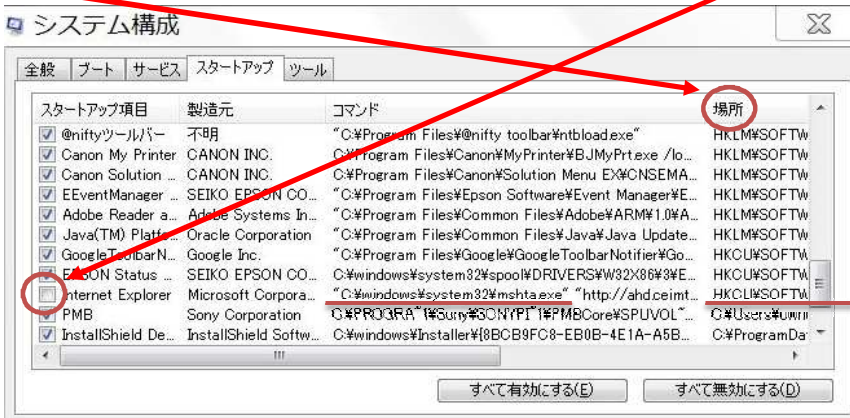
システム構成

全般 | ブート | サービス | スタートアップ | ツール

| スタートアップ項目 | 製造元 | コマンド | 場所 |
|---|---|---|---|
| @niftyツールバー | 不明 | "C:¥Program Files¥@nifty toolbar¥ntbload.exe" | HKLM¥SOFTW |
| Canon My Printer | CANON INC. | C:¥Program Files¥Canon¥MyPrinter¥BJMyPrt.exe /lo... | HKLM¥SOFTW |
| Canon Solution ... | CANON INC. | C:¥Program Files¥Canon¥Solution Menu EX¥CNSEMA... | HKLM¥SOFTW |
| EEventManager ... | SEIKO EPSON CO... | "C:¥Program Files¥Epson Software¥Event Manager¥E... | HKLM¥SOFTW |
| Adobe Reader a... | Adobe Systems In... | "C:¥Program Files¥Common Files¥Adobe¥ARM¥1.0¥A... | HKLM¥SOFTW |
| Java(TM) Platfo... | Oracle Corporation | "C:¥Program Files¥Common Files¥Java¥Java Update... | HKLM¥SOFTW |
| GoogleToolbarN... | Google Inc. | "C:¥Program Files¥Google¥GoogleToolbarNotifier¥Go... | HKCU¥SOFTW |
| EPSON Status ... | SEIKO EPSON CO... | C:¥windows¥system32¥spool¥DRIVERS¥W32X86¥3¥E... | HKCU¥SOFTW |
| Internet Explorer | Microsoft Corpora... | "C:¥windows¥system32¥mshta.exe" "http://ahd.ceimt... | HKCU¥SOFTW |
| PMB | Sony Corporation | C:¥PROGRA~1¥Sony¥SONYPI~1¥PMBCore¥SPUVOL~... | C:¥Users¥own |
| InstallShield De... | InstallShield Softw... | C:¥windows¥Installer¥{8BCB9FC8-EB0B-4E1A-A5B... | C:¥ProgramDat |

すべて有効にする(E)　すべて無効にする(D)